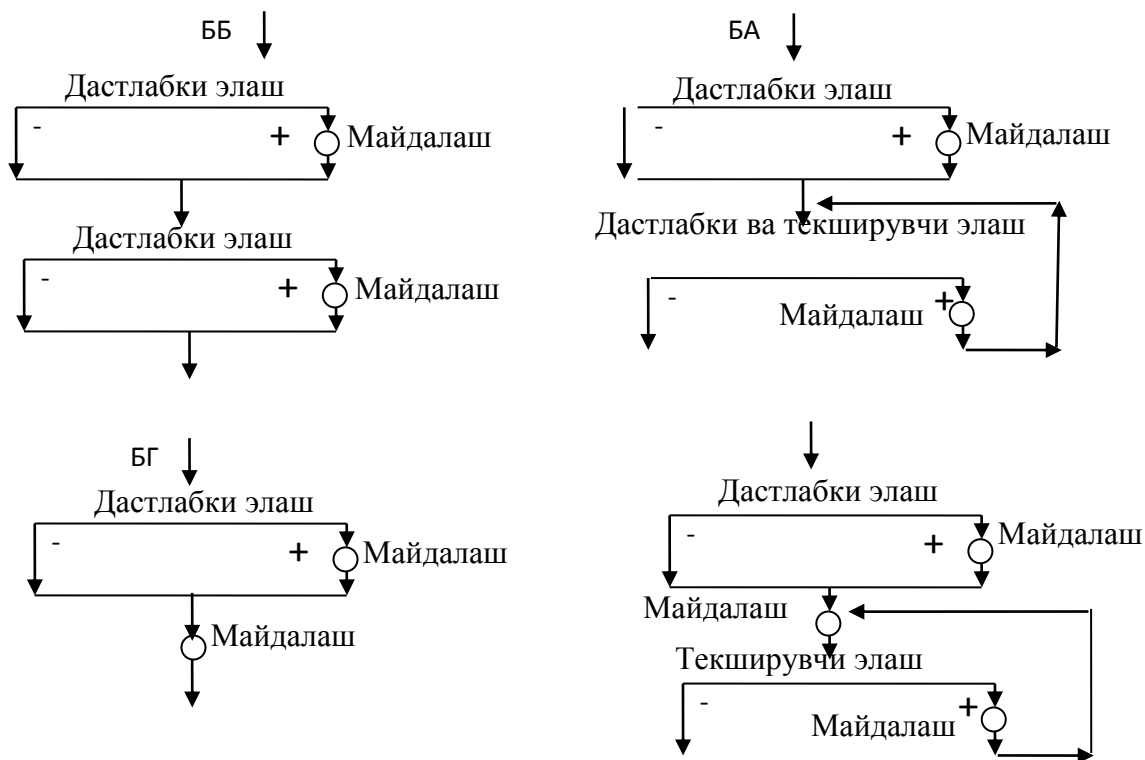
ББ

Дастлабки элаш

- + Майдалаш

Дастлабки элаш

- + Майдалаш

БА

Дастлабки элаш

- + Майдалаш

Дастлабки ва текширувчи элаш

- Майдалаш +

БГ

Дастлабки элаш

- + Майдалаш

Майдалаш

Дастлабки элаш

- + Майдалаш

Майдалаш

Текширувчи элаш

- Майдалаш +